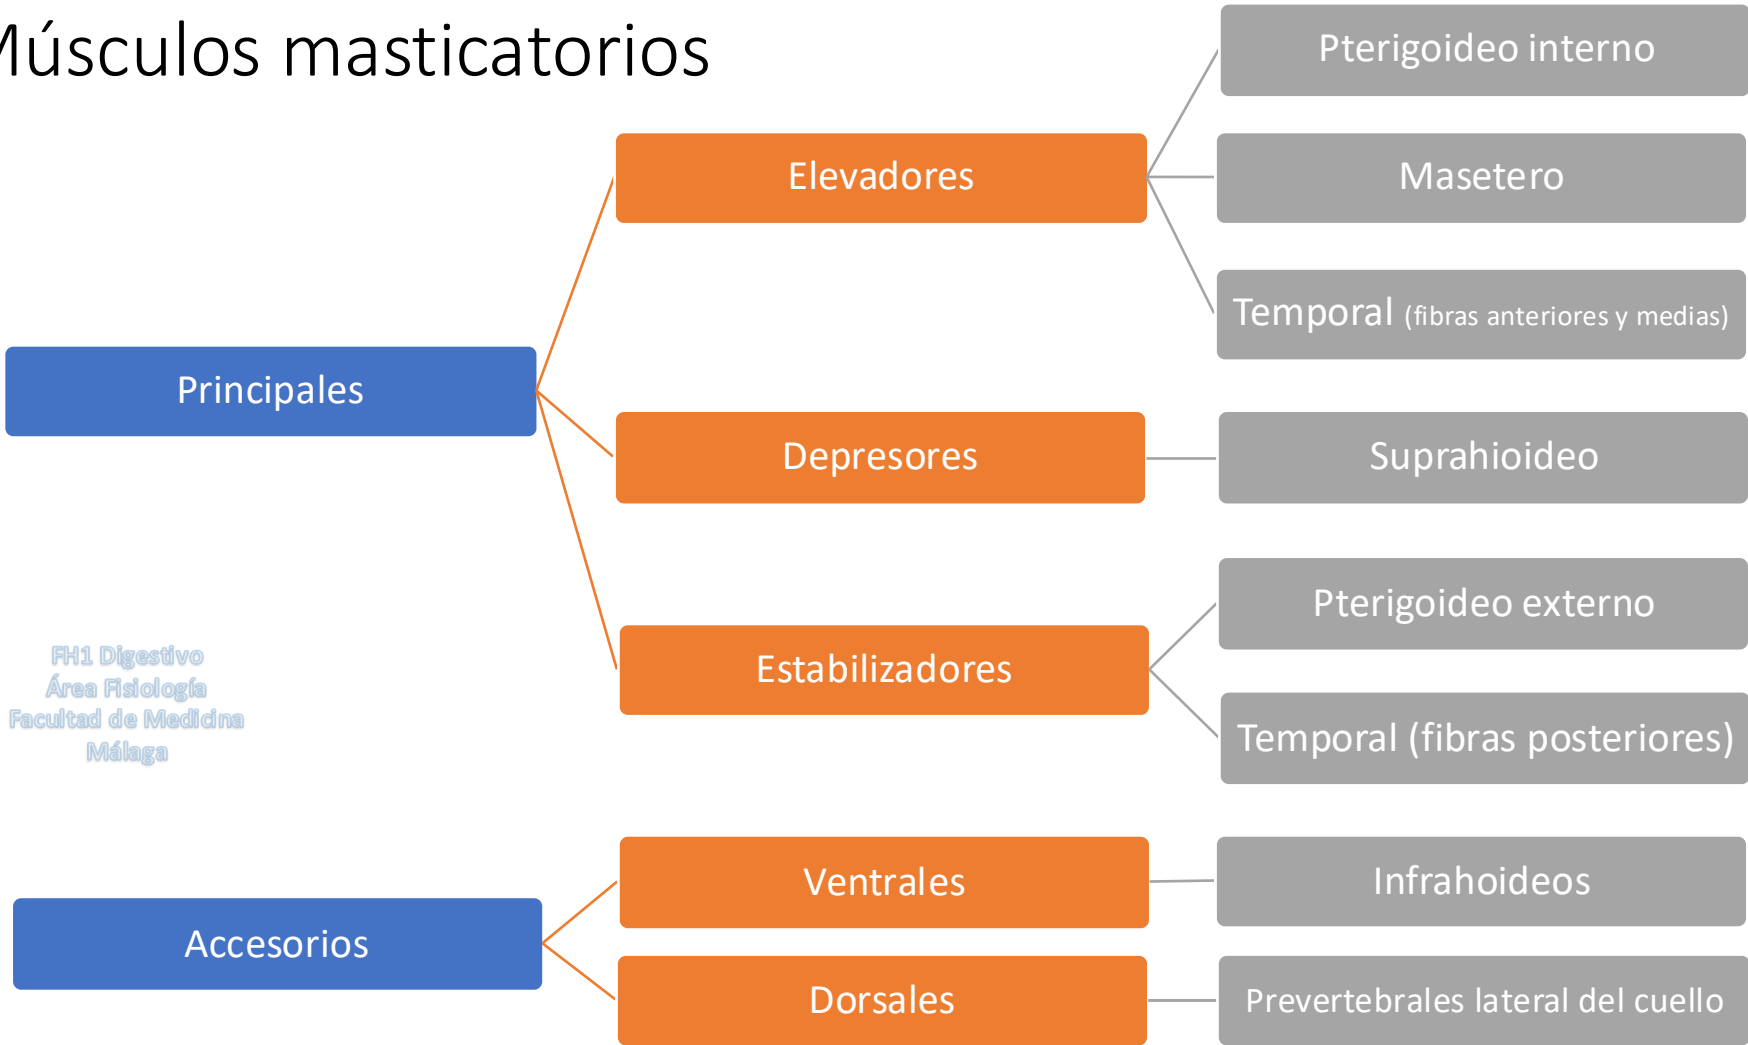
Músculos masticatorios

Principales

Elevadores

Pterigoideo interno

Masetero

Temporal (fibras anteriores y medias)

Depresores

Suprahioideo

Estabilizadores

Pterigoideo externo

Temporal (fibras posteriores)

FH1 Digestivo
Área Fisiología
Facultad de Medicina
Málaga

Accesorios

Ventrales

Infrahoideos

Dorsales

Prevertebrales lateral del cuello